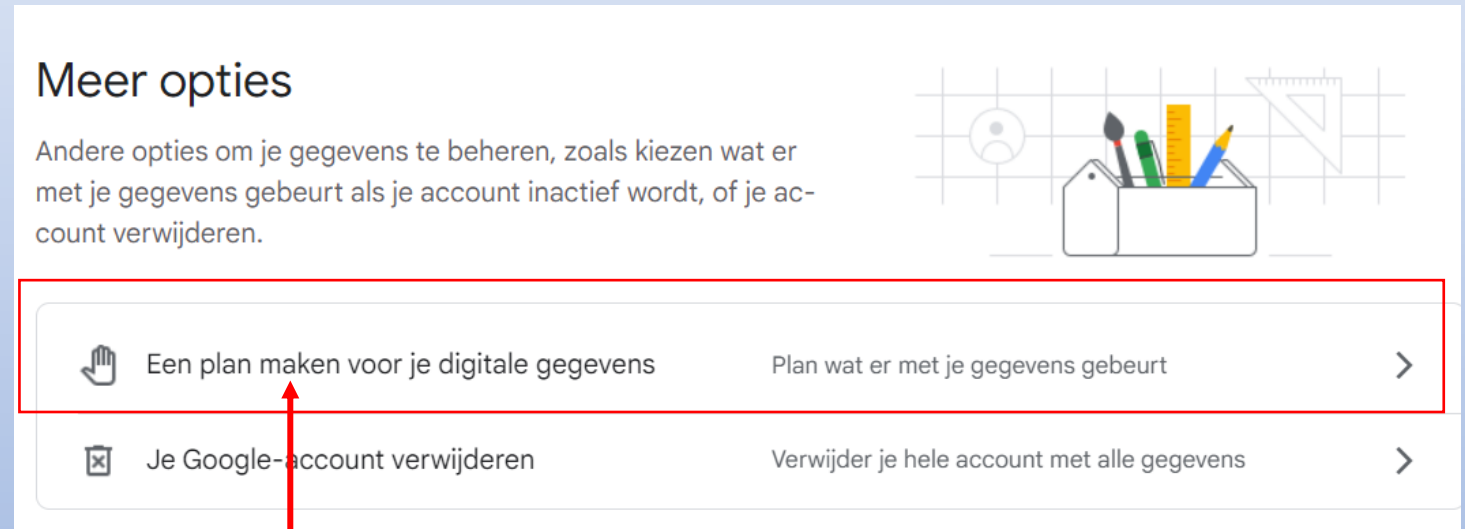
Meer opties

Andere opties om je gegevens te beheren, zoals kiezen wat er met je gegevens gebeurt als je account inactief wordt, of je account verwijderen.

Een plan maken voor je digitale gegevens
Plan wat er met je gegevens gebeurt
>

Je Google-account verwijderen
Verwijder je hele account met alle gegevens
>